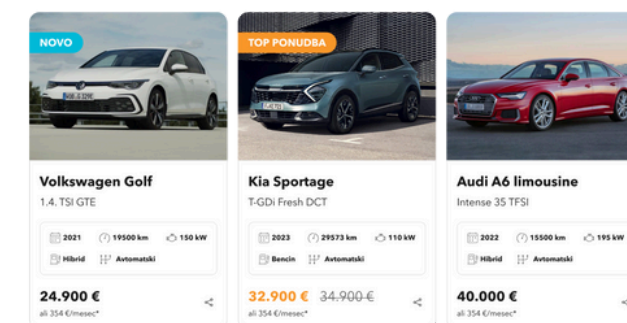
NOVO

Volkswagen Golf
1.4. TSI GTE

2021 19500 km 150 kW
Hibrid Avtomatski

24.900 €
ali 354 €/mesec*

TOP PONUDBA

Kia Sportage
T-GDi Fresh DCT

2023 29573 km 110 kW
Bencin Avtomatski

32.900 € 34.900 €
ali 354 €/mesec*

Audi A6 limousine
Intense 35 TFSI

2022 15500 km 195 kW
Hibrid Avtomatski

40.000 €
ali 354 €/mesec*